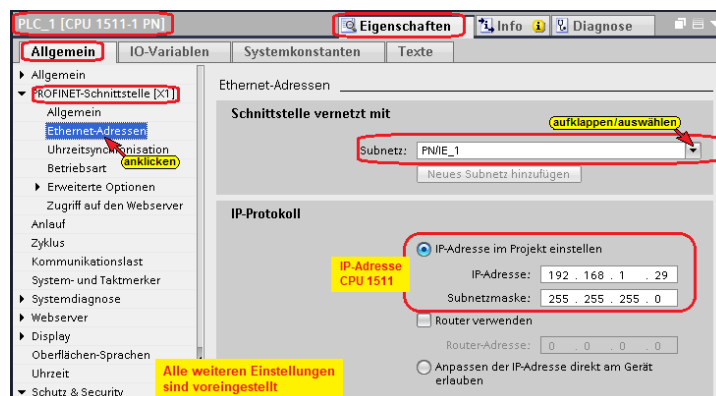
PLC_1 [CPU 1511-1 PN]

Eigenschaften | Info | Diagnose

Allgemein | IO-Variablen | Systemkonstanten | Texte

▸ Allgemein
▾ PROFINET-Schnittstelle [X1]
Allgemein
Ethernet-Adressen
Uhrzeitsynchronisation
Betriebsart
▸ Erweiterte Optionen
Zugriff auf den Webserver
Anlauf
Zyklus
Kommunikationslast
System- und Taktmerker
▸ Systemdiagnose
▸ Webserver
▸ Display
Oberflächen-Sprachen
Uhrzeit
▸ Schutz & Security

anklicken

Ethernet-Adressen

Schnittstelle vernetzt mit

aufklappen/auswählen

Subnetz: PN/IE_1

Neues Subnetz hinzufügen

IP-Protokoll

IP-Adresse im Projekt einstellen

IP-Adresse
CPU 1511

IP-Adresse: 192 . 168 . 1 . 29

Subnetzmaske: 255 . 255 . 255 . 0

Router verwenden

Router-Adresse: 0 . 0 . 0 . 0

Anpassen der IP-Adresse direkt am Gerät erlauben

Alle weiteren Einstellungen sind voreingestellt